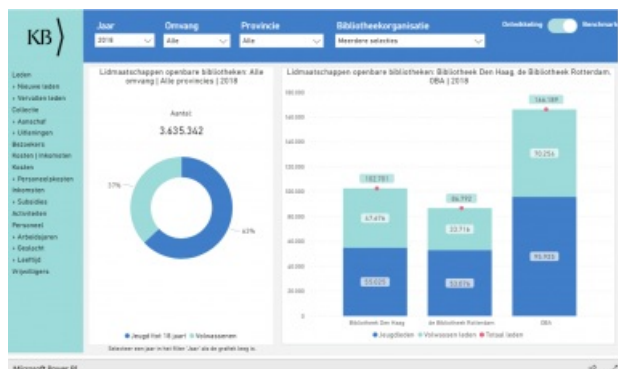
KB

Jaar
2018
Omvang
Alle
Provincie
Alle
Bibliotheekorganisatie
Meerdere selecties

Ontwikkeling
Benchmark

Leden
• Nieuwe leden
• Vervallen leden
Collectie
• Aanschaf
• Uitleningen
Bezoekers
Kosten | inkomsten
Kosten
• Personeelskosten
Inkomsten
• Subsidies
Activiteiten
Personeel
• Arbeidsjaren
• Geslacht
• Leeftijd
Vrijwilligers

Lidmaatschappen openbare bibliotheken: Alle omvang | Alle provincies | 2018

Aantal
3.635.342

37%
63%

● Jeugd (tot 18 jaar) ● Volwassenen

Selecteer een jaar in het filter 'Jaar' als de grafiek leeg is.

Lidmaatschappen openbare bibliotheken: Bibliotheek Den Haag, de Bibliotheek Rotterdam, OBA | 2018

180.000
160.000
140.000
120.000
100.000
80.000
60.000
40.000
20.000
0

102.701
47.476
55.025
Bibliotheek Den Haag

86.792
33.716
53.076
de Bibliotheek Rotterdam

166.189
70.256
95.933
OBA

● Jeugdleden ● Volwassen leden ● Totaal leden

Microsoft Power BI